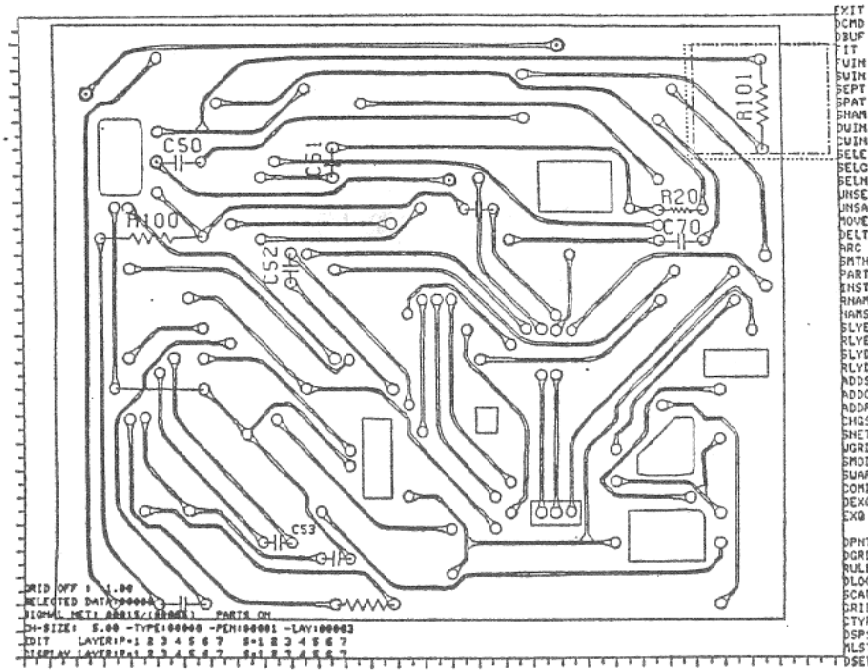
R101
C50
C51
R20
R100
C70
C52
C53

EXIT
DCMD
DBUF
FIT
FVIN
SVIN
SEPT
SPAT
SHAM
DVIM
CVIM
SELE
SELG
SEIN
UNSE
UNSA
MOVE
DELT
ARC
SMTH
PART
INST
RNAM
NAMS
SLYE
RLYE
SLYD
RLYD
ADDS
ADDC
ADDA
CHGS
SNET
VGRI
SMOI
SVAP
DOMI
DEXG
EXQ

DPNT
DGRI
RULI
DLOC
SCAL
GRII
CTYP
DSPS
MLST
DSP

GRID OFF : 1.00
SELECTED DATA:00000
SIGNAL NET: A0015(00003) PARTS ON
CH-SIZE: 5.00 -TYPE:00000 -PEN:00001 -LAY:00003
EDIT LAYER:P:1 2 3 4 5 6 7 S:1 2 3 4 5 6 7
DISPLAY LAYER:P:1 2 3 4 5 6 7 S:1 2 3 4 5 6 7